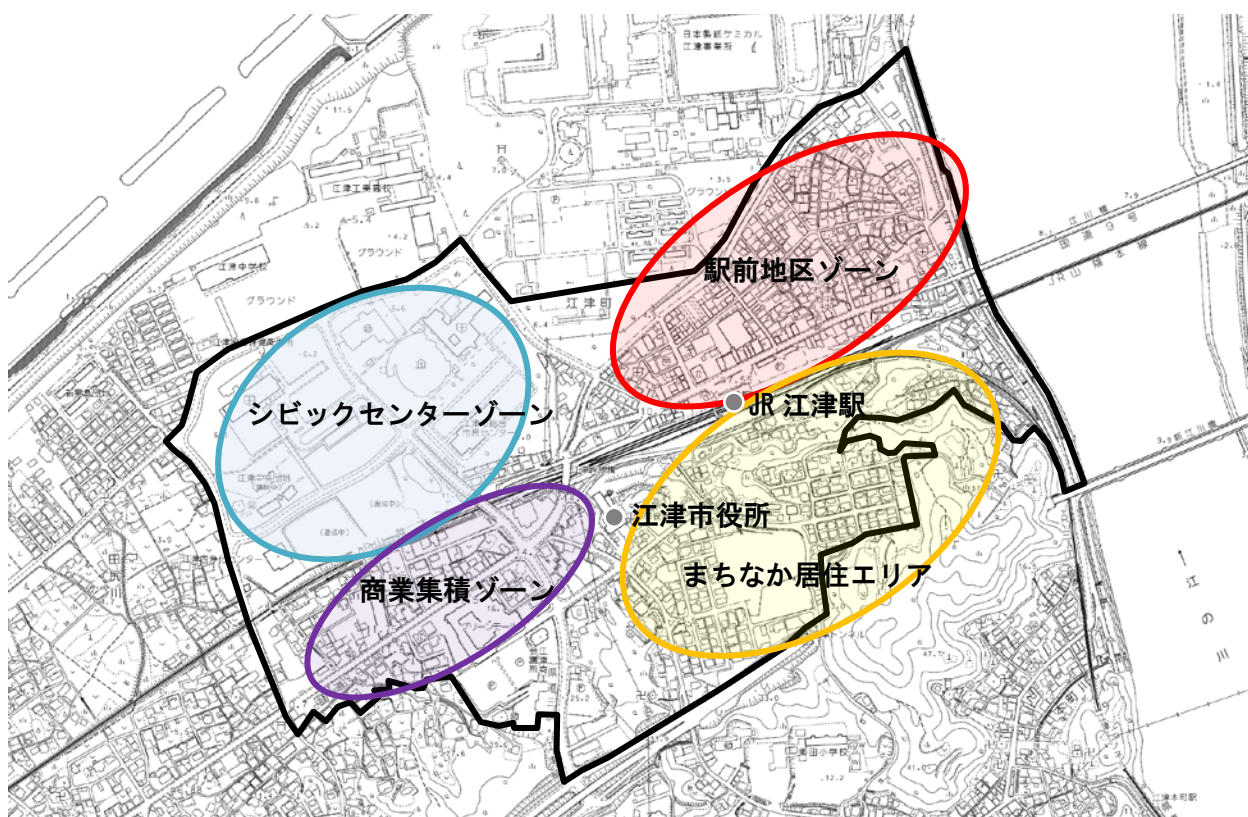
駅前地区ゾーン

シビックセンターゾーン

JR 江津駅

江津市役所

まちなか居住エリア

商業集積ゾーン

日本製紙ケミカル江津事業所

江津工業高校

江津中学校

グラウンド

グラウンド

江津町

国道9号

JR山陰本線

江川橋

新江川橋

江の川

江津本町駅